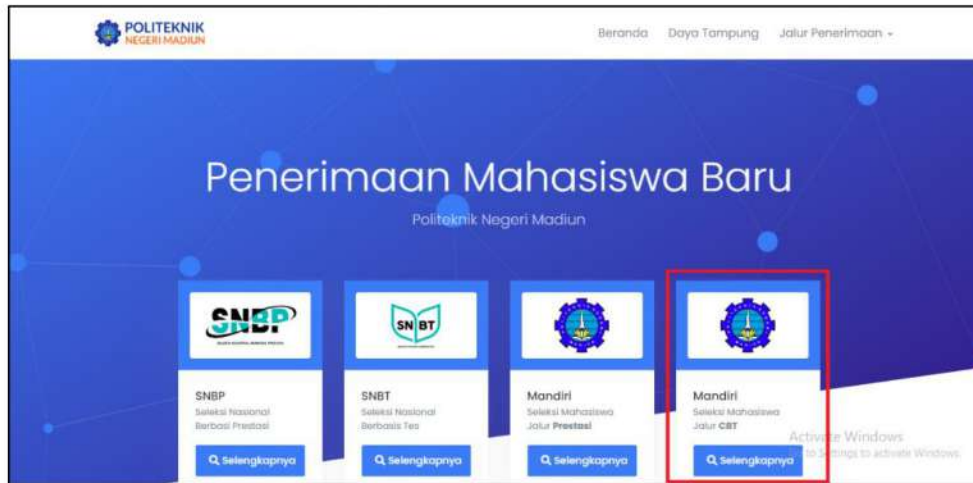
POLITEKNIK
NEGERI MADIUN

Beranda Daya Tampung Jalur Penerimaan

Penerimaan Mahasiswa Baru

Politeknik Negeri Madiun

SNBP

SNBT

SNBP
Seleksi Nasional Berbasis Prestasi
Selengkapnya

SNBT
Seleksi Nasional Berbasis Tes
Selengkapnya

Mandiri
Seleksi Mahasiswa Jalur Prestasi
Selengkapnya

Mandiri
Seleksi Mahasiswa Jalur CBT
Selengkapnya

Activate Windows
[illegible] to Settings to activate Windows.